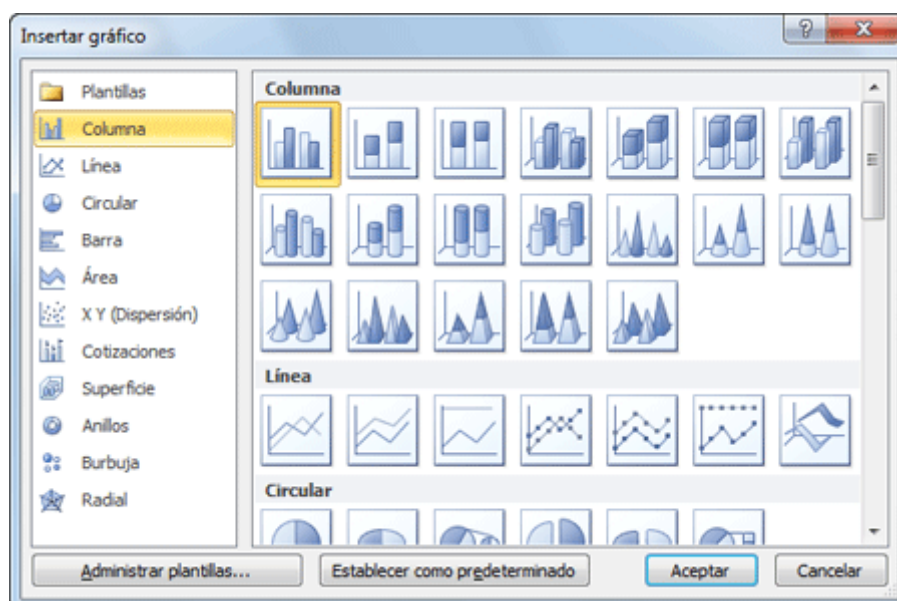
Insertar gráfico

?

X

Plantillas

Columna

Línea

Circular

Barra

Área

X Y (Dispersión)

Cotizaciones

Superficie

Anillos

Burbuja

Radial

Columna

Línea

Circular

Administrar plantillas...

Establecer como predeterminado

Aceptar

Cancelar